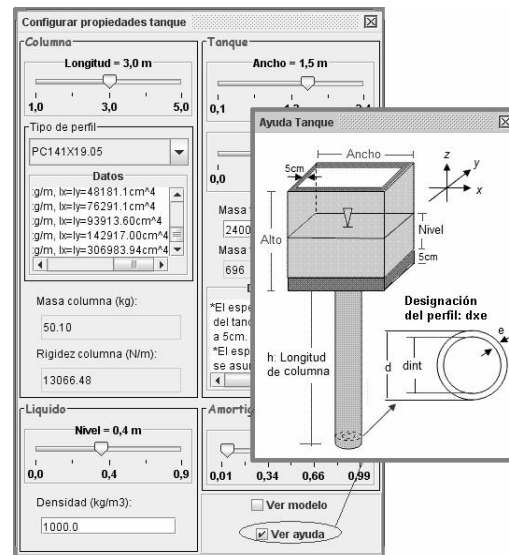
Configurar propiedades tanque

Columna

Longitud = 3,0 m

1,0 3,0 5,0

Tipo de perfil

PC141X19.05

Datos

:g/m, Ix=Iy=48181.1cm^4
:g/m, Ix=Iy=76291.1cm^4
:g/m, Ix=Iy=93913.60cm^4
:g/m, Ix=Iy=142917.00cm^4
:g/m, Ix=Iy=306983.94cm^4

Masa columna (kg):

50.10

Rigidez columna (N/m):

13066.48

Liquido

Nivel = 0,4 m

0,0 0,4 0,9

Densidad (kg/m3):

1000.0

Tanque

Ancho = 1,5 m

0,1 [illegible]

0,0

Masa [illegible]

2400

Masa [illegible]

696

*El espe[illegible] del tanq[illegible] a 5cm. *El esp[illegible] se asum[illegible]

Amortig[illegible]

0,01 0,34 0,66 0,99

Ver modelo

Ver ayuda

Ayuda Tanque

Ancho

5cm

Alto

Nivel

5cm

z

y

x

Designación del perfil: dxe

h: Longitud de columna

d

dint

e